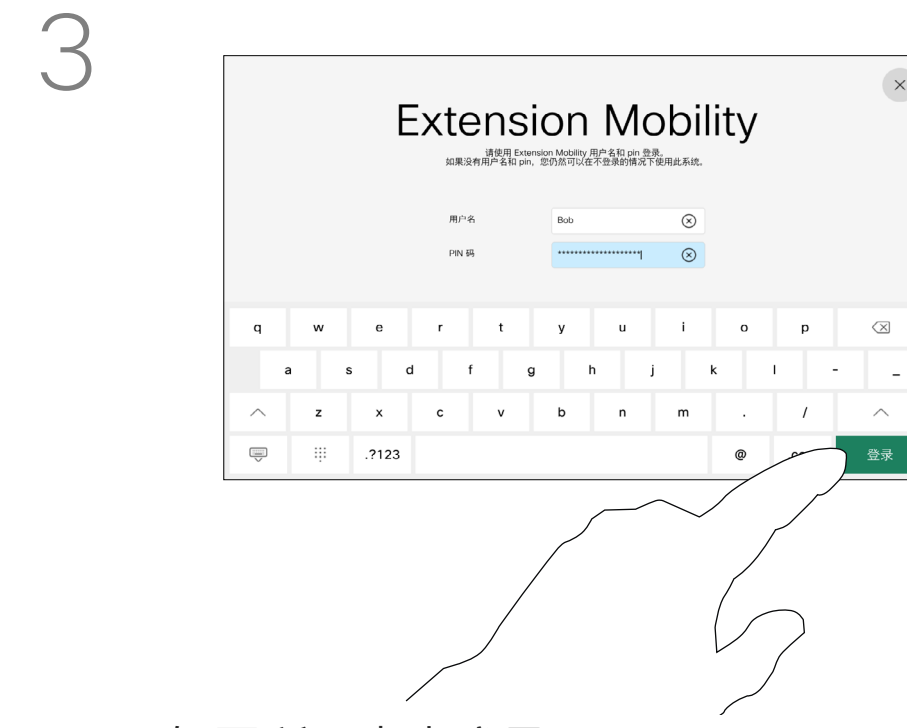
3

Extension Mobility

请使用 Extension Mobility 用户名和 pin 登录。
如果没有用户名和 pin，您仍然可以在不登录的情况下使用此系统。

用户名 Bob

PIN 码 ********************

q w e r t y u i o p
a s d f g h j k l - _
z x c v b n m . /
.?123 @

登录